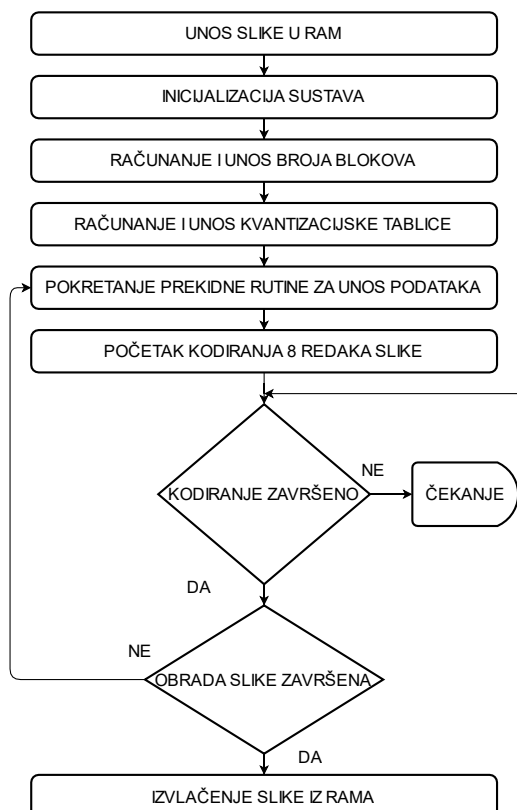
UNOS SLIKE U RAM

INICIJALIZACIJA SUSTAVA

RAČUNANJE I UNOS BROJA BLOKOVA

RAČUNANJE I UNOS KVANTIZACIJSKE TABLICE

POKRETANJE PREKIDNE RUTINE ZA UNOS PODATAKA

POČETAK KODIRANJA 8 REDAKA SLIKE

KODIRANJE ZAVRŠENO

NE

ČEKANJE

DA

NE

OBRADA SLIKE ZAVRŠENA

DA

IZVLAČENJE SLIKE IZ RAMA